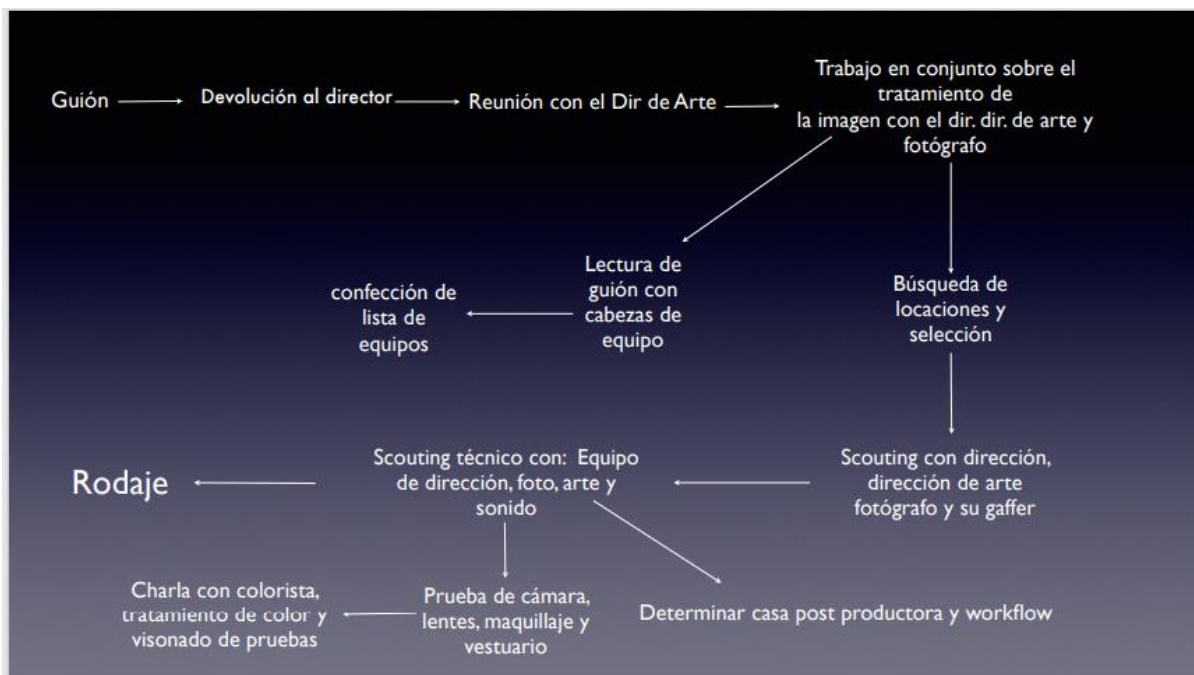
Guión

Devolución al director

Reunión con el Dir de Arte

Trabajo en conjunto sobre el tratamiento de la imagen con el dir. dir. de arte y fotógrafo

Lectura de guión con cabezas de equipo

confección de lista de equipos

Búsqueda de locaciones y selección

Scouting con dirección, dirección de arte fotógrafo y su gaffer

Scouting técnico con: Equipo de dirección, foto, arte y sonido

Rodaje

Prueba de cámara, lentes, maquillaje y vestuario

Charla con colorista, tratamiento de color y visonado de pruebas

Determinar casa post productora y workflow